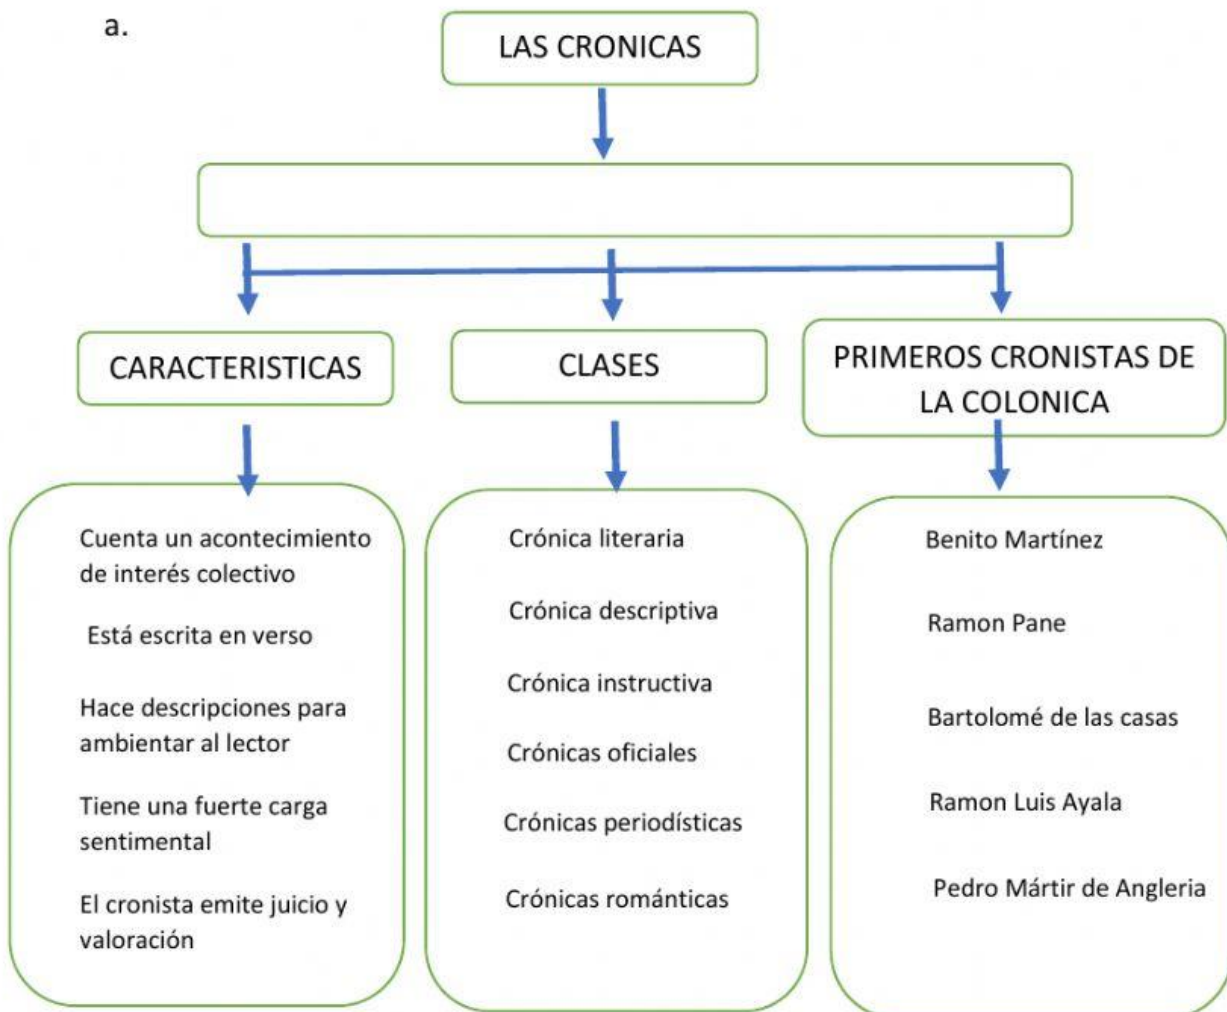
a.

LAS CRONICAS

CARACTERISTICAS

CLASES

PRIMEROS CRONISTAS DE LA COLONICA

Cuenta un acontecimiento de interés colectivo

Está escrita en verso

Hace descripciones para ambientar al lector

Tiene una fuerte carga sentimental

El cronista emite juicio y valoración

Crónica literaria

Crónica descriptiva

Crónica instructiva

Crónicas oficiales

Crónicas periodísticas

Crónicas románticas

Benito Martínez

Ramon Pane

Bartolomé de las casas

Ramon Luis Ayala

Pedro Mártir de Angleria